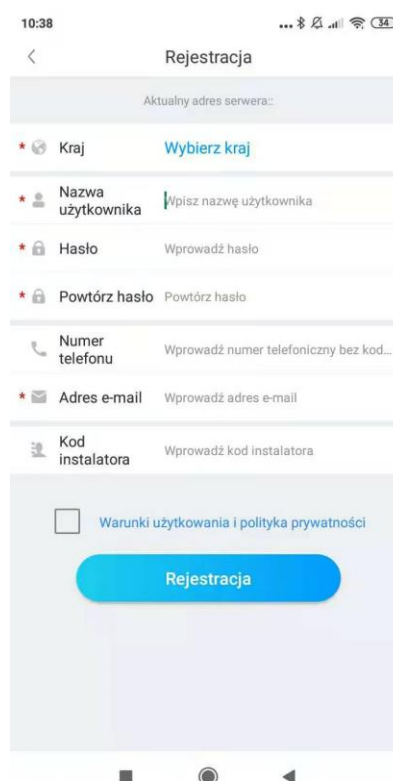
10:38

34

<

Rejestracja

Aktualny adres serwera::

* Kraj Wybierz kraj

* Nazwa użytkownika Wpisz nazwę użytkownika

* Hasło Wprowadź hasło

* Powtórz hasło Powtórz hasło

Numer telefonu Wprowadź numer telefoniczny bez kod...

* Adres e-mail Wprowadź adres e-mail

Kod instalatora Wprowadź kod instalatora

Warunki użytkowania i polityka prywatności

Rejestracja